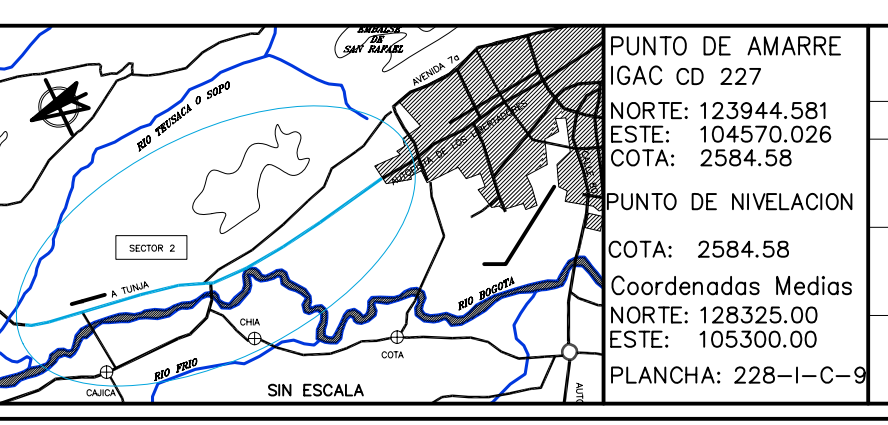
EMBALSE DE SAN RAFAEL

AVENIDA 7a

RIO TEUSACA O SOPO

AUTOPISTA DE LOS LIBERTADORES

CALLE 80

SECTOR 2

A TUNJA

RIO BOGOTA

CHIA

COTA

RIO FRIO

CAJICA

SIN ESCALA

AUTO

PUNTO DE AMARRE
IGAC CD 227

NORTE: 123944.581
ESTE: 104570.026
COTA: 2584.58

PUNTO DE NIVELACION

COTA: 2584.58

Coordenadas Medias
NORTE: 128325.00
ESTE: 105300.00

PLANCHA: 228-I-C-9